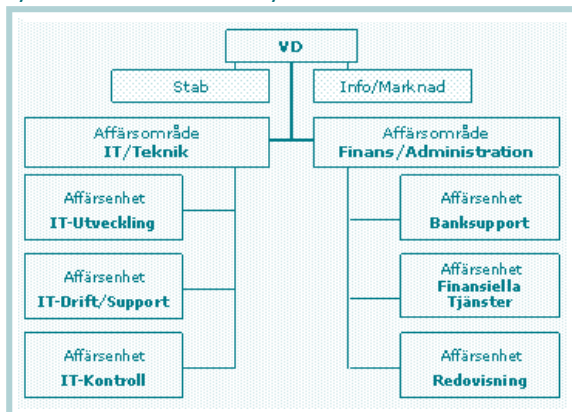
VD

Stab

Info/Marknad

Affärsområde
IT/Teknik

Affärsområde
Finans/Administration

Affärsenhet
IT-Utveckling

Affärsenhet
IT-Drift/Support

Affärsenhet
IT-Kontroll

Affärsenhet
Banksupport

Affärsenhet
Finansiella Tjänster

Affärsenhet
Redovisning